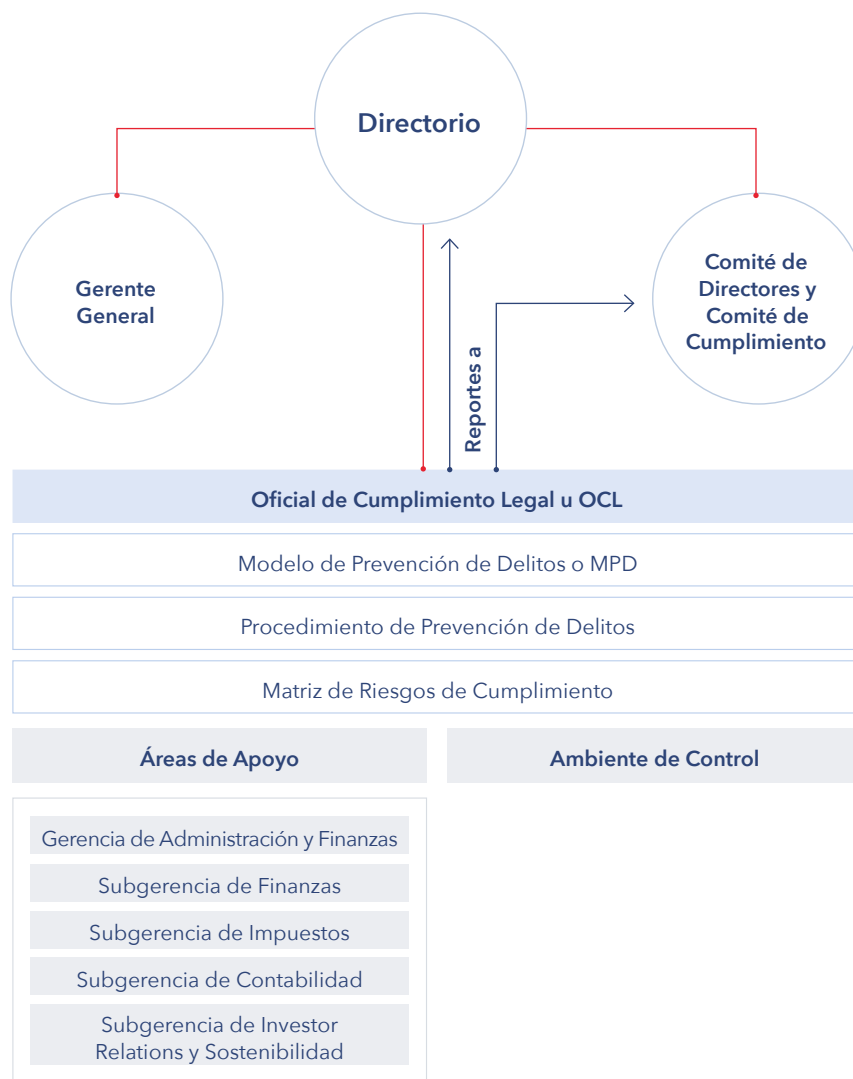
Directorio

Gerente General

Comité de Directores y Comité de Cumplimiento

Reportes a

Oficial de Cumplimiento Legal u OCL

Modelo de Prevención de Delitos o MPD

Procedimiento de Prevención de Delitos

Matriz de Riesgos de Cumplimiento

Áreas de Apoyo

Ambiente de Control

Gerencia de Administración y Finanzas

Subgerencia de Finanzas

Subgerencia de Impuestos

Subgerencia de Contabilidad

Subgerencia de Investor Relations y Sostenibilidad